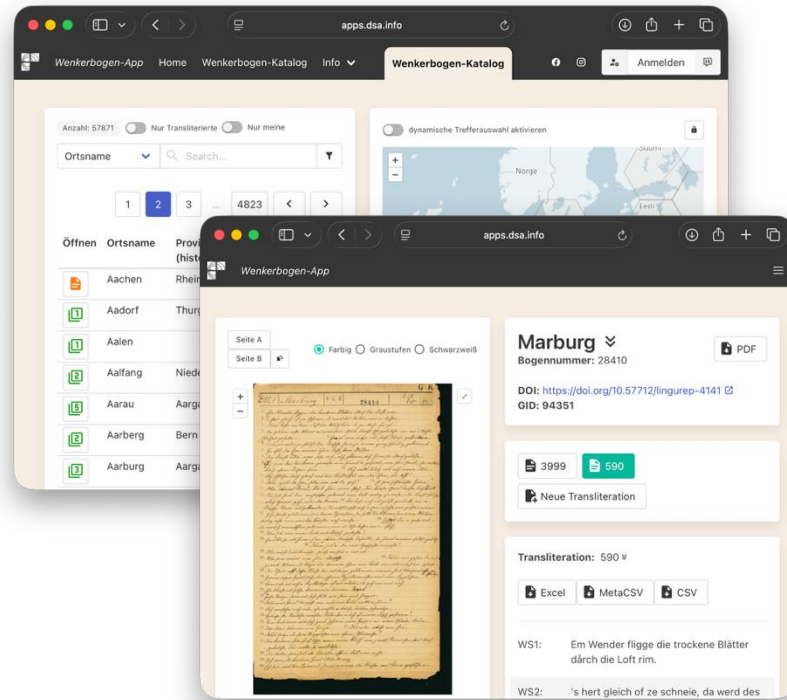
apps.dsa.info

Wenkerbogen-App Home Wenkerbogen-Katalog Info

Wenkerbogen-Katalog

Anmelden

Anzahl: 57871 Nur Transliterierte Nur meine

Ortsname Search...

1 2 3 ... 4823 < >

dynamische Trefferauswahl aktivieren

+
−

Norge

Suomi

Eesti

| Öffnen | Ortsname | Provi (hist |
|---|---|---|
| | Aachen | Rhein |
| 1 | Aadorf | Thurg |
| 1 | Aalen | |
| 2 | Aalfang | Niede |
| 5 | Aarau | Aarga |
| 2 | Aarberg | Bern |
| 3 | Aarburg | Aarga |

apps.dsa.info

Wenkerbogen-App

Seite A
Seite B

Farbig Graustufen Schwarzweiß

+
−

Marburg 28410

Marburg
Bogennummer: 28410

PDF

DOI: https://doi.org/10.57712/lingurep-4141
GID: 94351

3999 590

Neue Transliteration

Transliteration: 590

Excel MetaCSV CSV

WS1: Em Wender fligge die trockene Blätter dûrch die Loft rim.

WS2: 's hert gleich of ze schneie, da werd des